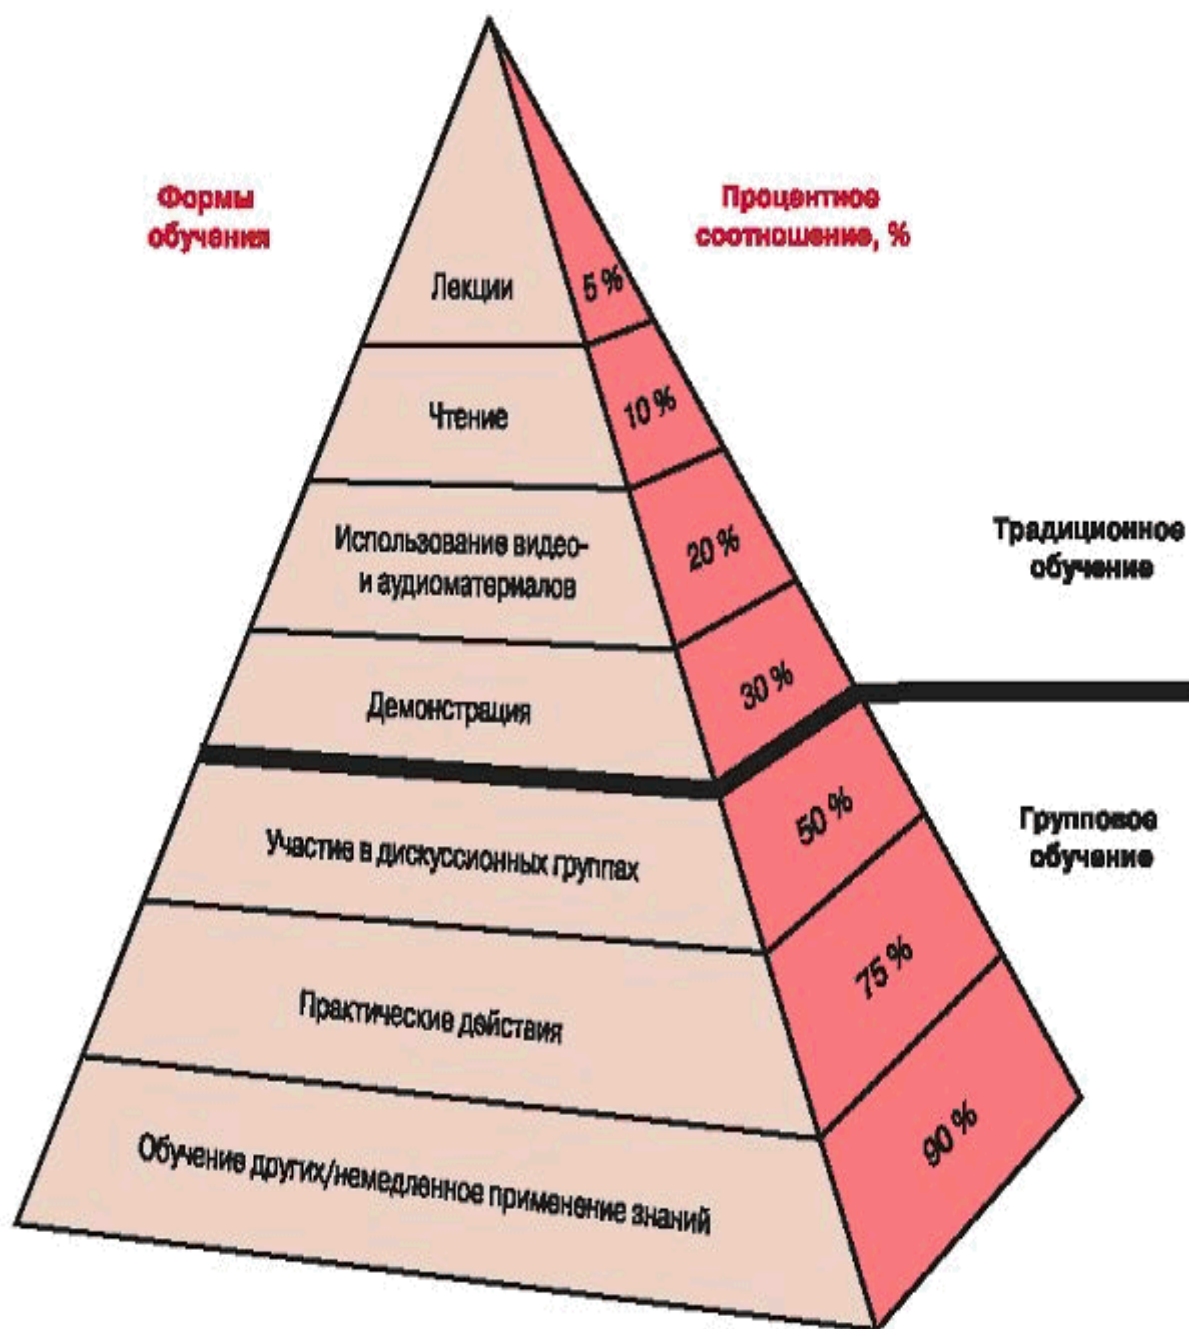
Формы обучения

Процентное соотношение, %

Лекции
5 %

Чтение
10 %

Использование видео- и аудиоматериалов
20 %

Традиционное обучение

Демонстрация
30 %

Участие в дискуссионных группах
50 %

Групповое обучение

Практические действия
75 %

Обучение других/немедленное применение знаний
90 %